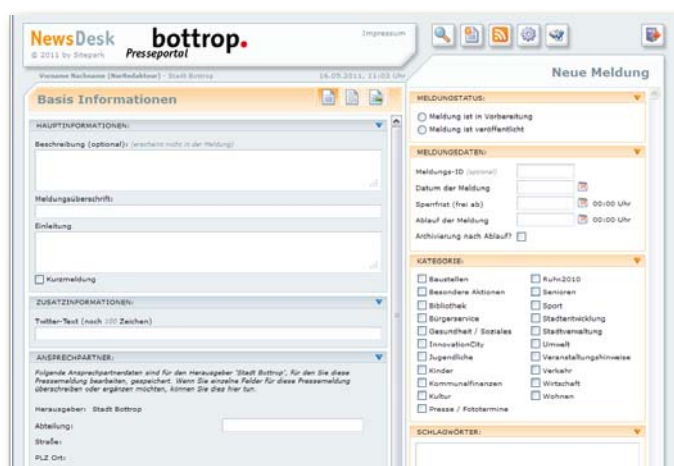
NewsDesk
© 2011 by Sitepark
bottrop.
Presseportal
Impressum

Vorname Nachname (Nerfredakteur) · Stadt Bottrop
16.05.2011, 11:03 Uhr

Neue Meldung

Basis Informationen

HAUPTINFORMATIONEN:
Beschreibung (optional): (erscheint nicht in der Meldung)
Meldungsüberschrift:
Einleitung
Kurzmeldung

ZUSATZINFORMATIONEN:
Twitter-Text (noch 100 Zeichen)

ANSPRECHPARTNER:
Folgende Ansprechpartnerdaten sind für den Herausgeber 'Stadt Bottrop', für den Sie diese Pressemeldung bearbeiten, gespeichert. Wenn Sie einzelne Felder für diese Pressemeldung überschreiben oder ergänzen möchten, können Sie diese hier tun.
Herausgeber: Stadt Bottrop
Abteilung:
Straße:
PLZ Ort:

MELDUNGSSTATUS:
Meldung ist in Vorbereitung
Meldung ist veröffentlicht

MELDUNGSDATEN:
Meldungs-ID (optional)
Datum der Meldung
Sperrfrist (frei ab) 00:00 Uhr
Ablauf der Meldung 00:00 Uhr
Archivierung nach Ablauf?

KATEGORIE:
Baustellen
Besondere Aktionen
Bibliothek
Bürgerservice
Gesundheit / Soziales
InnovationCity
Jugendliche
Kinder
Kommunalfinanzen
Kultur
Presse / Fototermine
Ruhr2010
Senioren
Sport
Stadtentwicklung
Stadtverwaltung
Umwelt
Veranstaltungshinweise
Verkehr
Wirtschaft
Wohnen

SCHLAGWÖRTER: